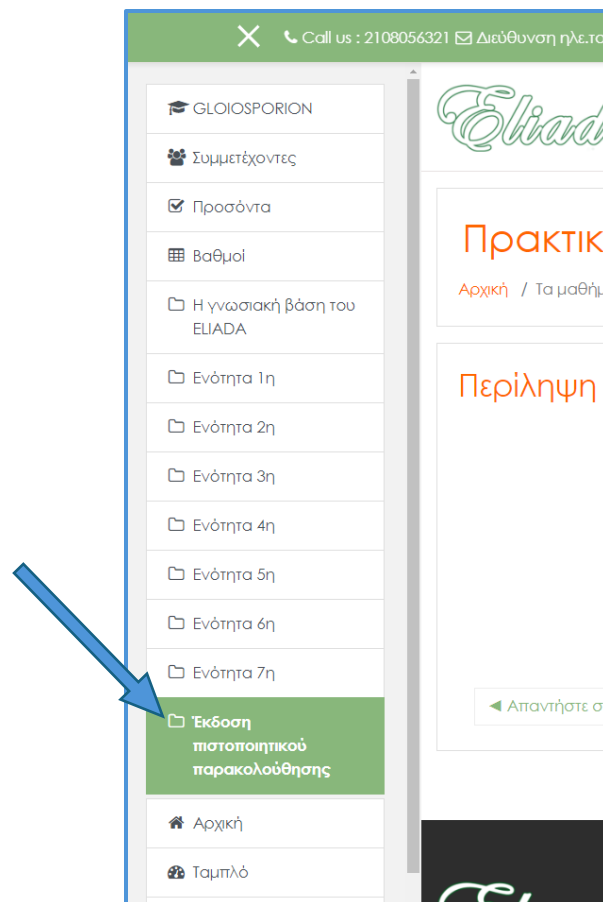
Call us : 2108056321 Διεύθυνση ηλε.τα

GLOIOSPORION

Συμμετέχοντες

Προσόντα

Βαθμοί

Η γνωσιακή βάση του ELIADA

Ενότητα 1η

Ενότητα 2η

Ενότητα 3η

Ενότητα 4η

Ενότητα 5η

Ενότητα 6η

Ενότητα 7η

Έκδοση πιστοποιητικού παρακολούθησης

Αρχική

Ταμπλό

Eliad

Πρακτικ

Αρχική / Τα μαθήμ

Περίληψη

◄ Απαντήστε σ